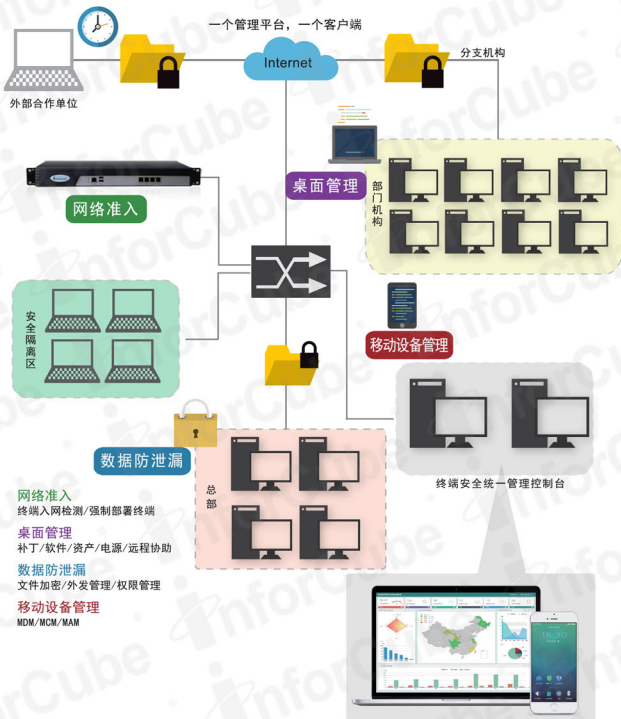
一个管理平台，一个客户端

Internet

外部合作单位

分支机构

网络准入

桌面管理

部门机构

安全隔离区

移动设备管理

数据防泄漏

总部

终端安全统一管理控制台

网络准入
终端入网检测/强制部署终端

桌面管理
补丁/软件/资产/电源/远程协助

数据防泄漏
文件加密/外发管理/权限管理

移动设备管理
MDM/MCM/MAM

InforCube